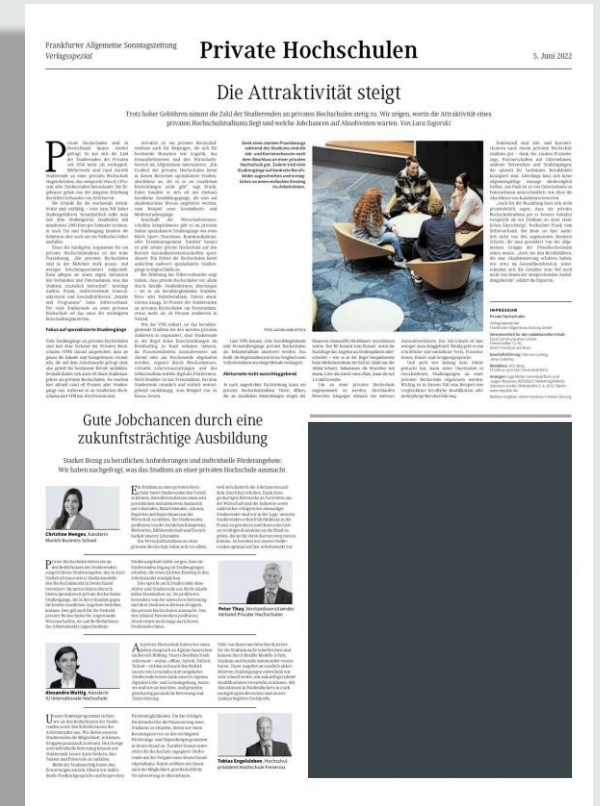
Frankfurter Allgemeine Sonntagszeitung
Verlagsspezial

Private Hochschulen

5. Juni 2022

Die Attraktivität steigt

Trotz hoher Gebühren nimmt die Zahl der Studierenden an privaten Hochschulen stetig zu. Wir zeigen, worin die Attraktivität eines privaten Hochschulstudiums liegt und welche Jobchancen auf Absolventen warten. Von Lara Sagorski

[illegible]

Fokus auf spezialisierte Studiengänge

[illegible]

Akkreditierte nicht ausschlaggebend

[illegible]

IMPRESSUM

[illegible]

Gute Jobchancen durch eine zukunftsträchtige Ausbildung

Starker Bezug zu beruflichen Anforderungen und individuelle Förderangebote: Wir haben nachgefragt, was das Studium an einer privaten Hochschule ausmacht.

Christine Menges, Kanzlerin Munich Business School

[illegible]

Peter Thuy, Vorstandsvorsitzender Verband Privater Hochschulen

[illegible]

Alexandra Wuttig, Kanzlerin IU Internationale Hochschule

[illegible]

Tobias Engelsleben, Hochschulpräsident Hochschule Fresenius

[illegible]